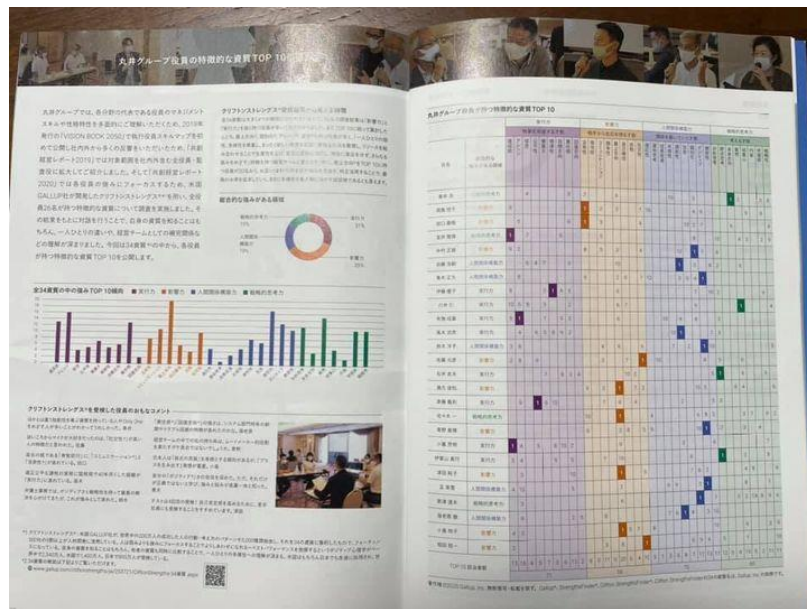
丸井グループ役員の特徴的な資質TOP 10

丸井グループでは、各分野の代表である役員のマネジメントスキルや性格特性を多面的にご理解いただくため、2019年発行の「VISION BOOK 2050」で執行役員スキルマップを初めて公開し社内外から多くの反響をいただきました。「共創経営レポート2019」では対象範囲を社外含む全役員・監査役に拡大して紹介しました。そして「共創経営レポート2020」では各役員の強みにフォーカスするため、米国GALLUP社が開発したクリフトンストレングス®を用い、全役員26名が持つ特徴的な資質について調査を実施しました。その結果をもとに対話を行うことで、自身の資質を知ることはもちろん、一人ひとりの違いや、経営チームとしての確認団体などの理解が深まりました。今回は34資質への中から、各役員が持つ特徴的な資質TOP 10を公開します。

クリフトンストレングス®全体傾向から見た特徴

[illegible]

総合的な強みがある領域

実行力 31%
影響力 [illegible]
人間関係構築力 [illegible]
戦略的思考力 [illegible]

全34資質の中の強みTOP 10傾向 ■ 実行力 ■ 影響力 ■ 人間関係構築力 ■ 戦略的思考力

クリフトンストレングス®を意識した役員のおもなコメント

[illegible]

丸井グループ役員が持つ特徴的な資質TOP 10

実行力 影響力 人間関係構築力 戦略的思考力

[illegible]

TOP 10資質数

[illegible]